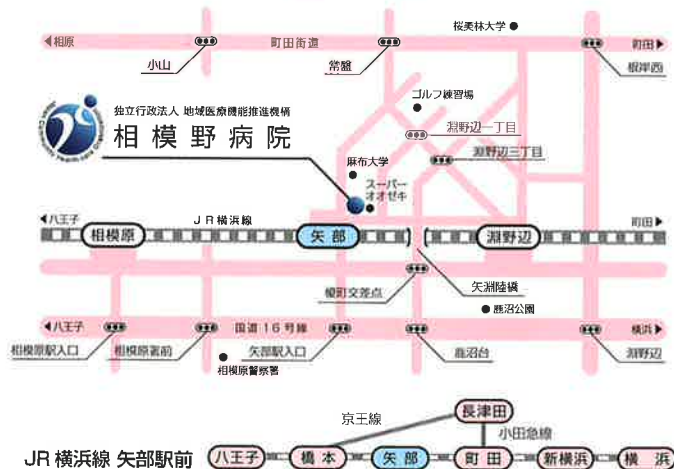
◀相原
町田街道
桜美林大学
町田▶
小山
常盤
根岸西
ゴルフ練習場
独立行政法人 地域医療機能推進機構
相模野病院
淵野辺一丁目
淵野辺三丁目
麻布大学
スーパー
オオゼキ
◀八王子
ＪＲ横浜線
町田▶
相模原
矢部
淵野辺
矢淵陸橋
榎町交差点
鹿沼公園
◀八王子
国道１６号線
横浜▶
相模原駅入口
相模原署前
矢部駅入口
鹿沼台
淵野辺
相模原警察署
京王線
長津田
小田急線
JR 横浜線 矢部駅前
八王子
橋本
矢部
町田
新横浜
横浜